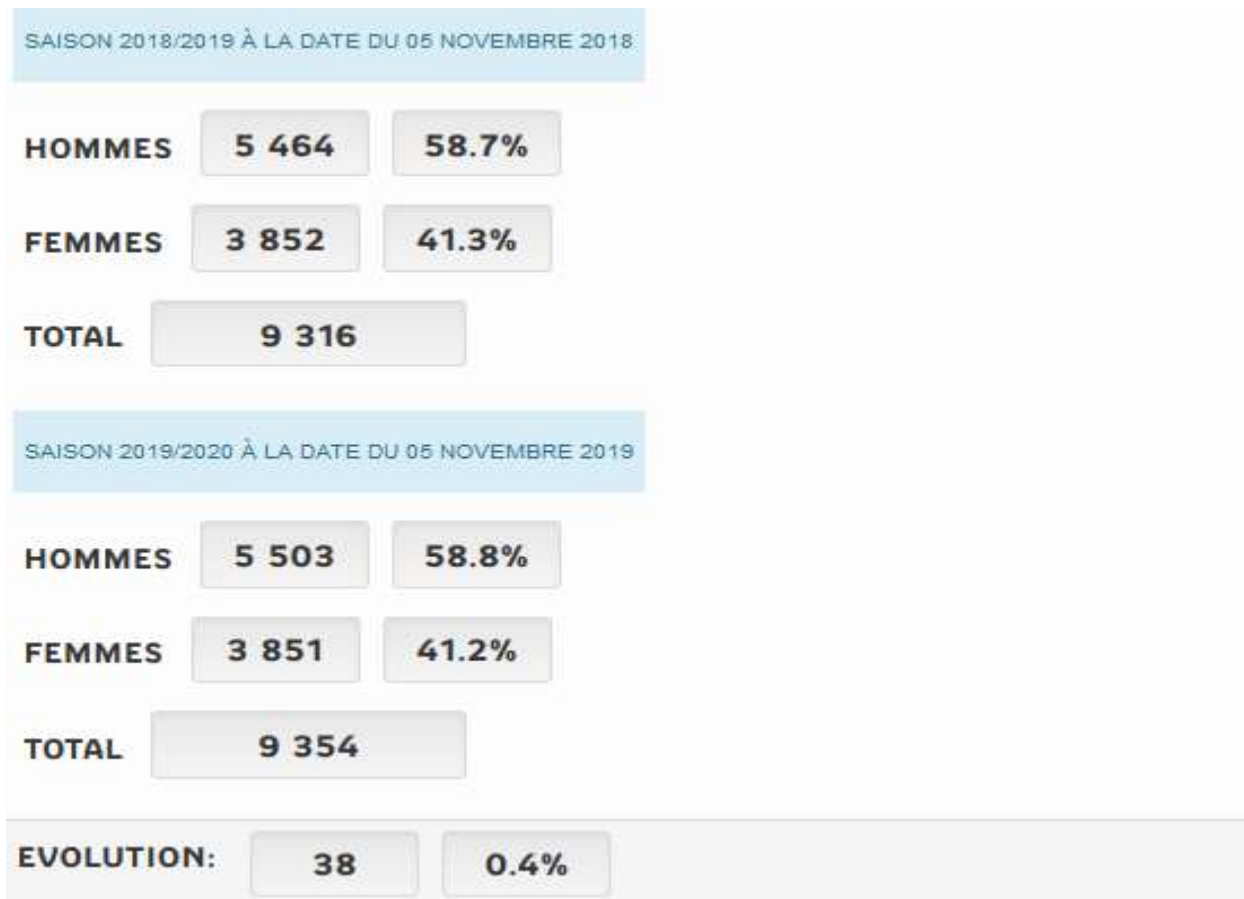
SAISON 2018/2019 À LA DATE DU 05 NOVEMBRE 2018

| | | |
|---|---|---|
| HOMMES | 5 464 | 58.7% |
| FEMMES | 3 852 | 41.3% |
| TOTAL | 9 316 | |

SAISON 2019/2020 À LA DATE DU 05 NOVEMBRE 2019

| | | |
|---|---|---|
| HOMMES | 5 503 | 58.8% |
| FEMMES | 3 851 | 41.2% |
| TOTAL | 9 354 | |

EVOLUTION: 38 0.4%